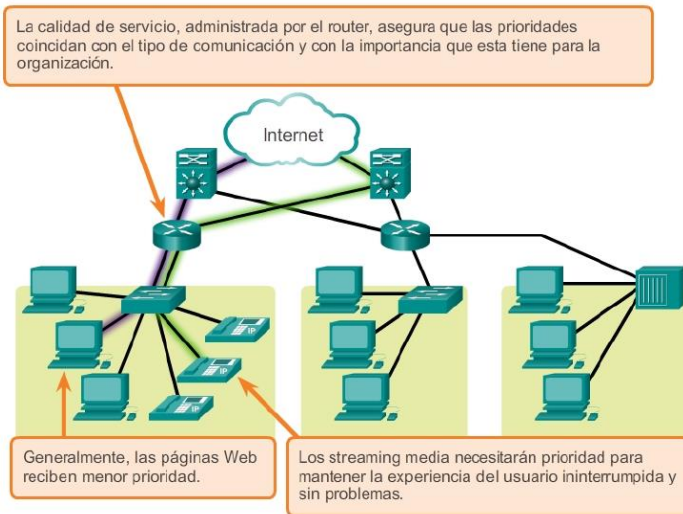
La calidad de servicio, administrada por el router, asegura que las prioridades coincidan con el tipo de comunicación y con la importancia que esta tiene para la organización.

Internet

IP

IP

IP

Generalmente, las páginas Web reciben menor prioridad.

Los streaming media necesitarán prioridad para mantener la experiencia del usuario ininterrumpida y sin problemas.